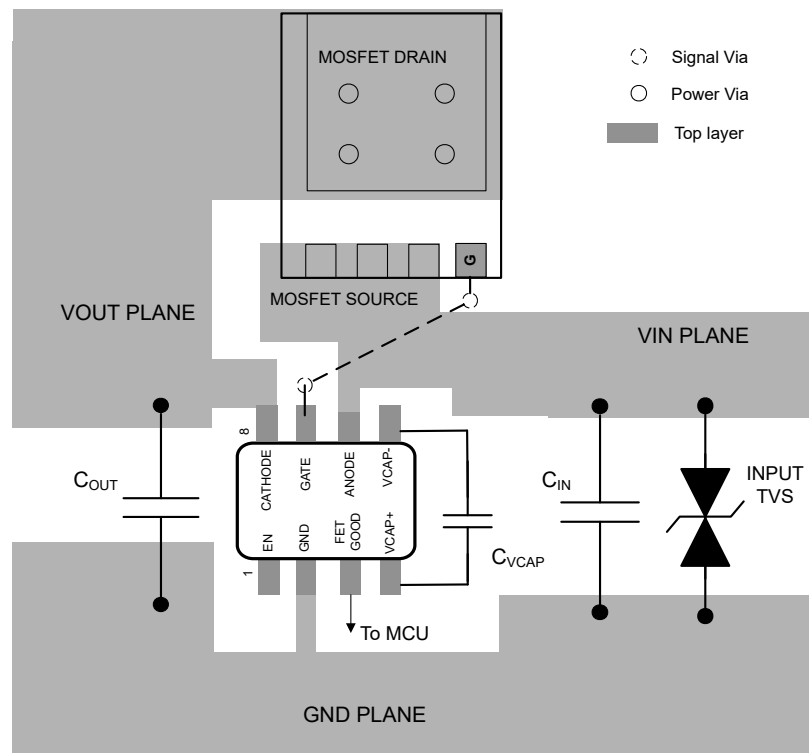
MOSFET DRAIN

Signal Via
Power Via
Top layer

G

MOSFET SOURCE

VOUT PLANE

VIN PLANE

8

CATHODE
GATE
ANODE
VCAP-

$C_{OUT}$

$C_{IN}$

INPUT TVS

EN
GND
FET GOOD
VCAP+

1

$C_{VCAP}$

To MCU

GND PLANE